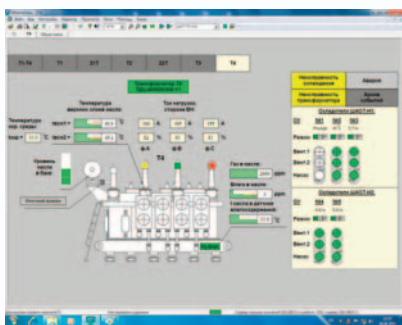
Т1-Т4
Т1
2Т
Т2
Т3
Т4

Трансформатор Т4

Температура верхних слоев масла
Ток нагрузки стороны ВН
Температура окр. среды
tвсм1 =
tвсм2 =
tокр =
°С
А
%
ф.А
ф.В
ф.С
Т4

Уровень масла в баке

Газ в масле
ppm
Влага в масле
ppm
t масла в датчике газосодержания
°С

Неисправность охлаждения
Аварии
Неисправность трансформатора
Архив событий

Охладители ШАОТ №1
Режим
Вент 1
Вент 2
Насос

Охладители ШАОТ №2
Вент 1
Вент 2
Насос